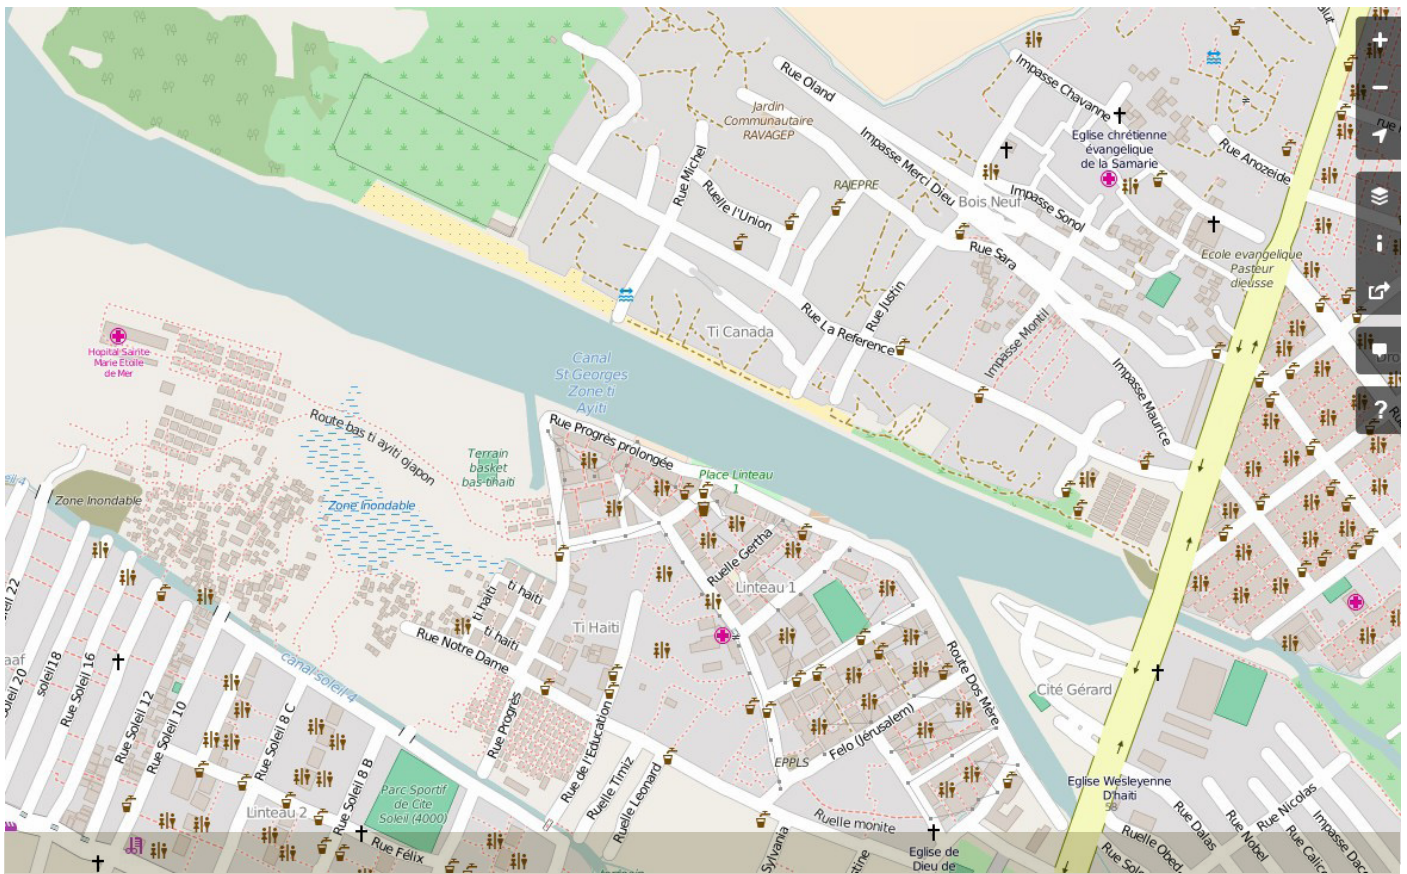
Rue Oland
Jardin Communautaire RAVAGEP
Impasse Chavanne
Eglise chrétienne évangelique de la Samarie
Rue Anozeide
Impasse Merci Dieu
Bois Neuf
Impasse Sonol
Rue Michel
Ruelle l'Union
RAJEPRE
Rue Sara
Ecole evangelique Pasteur dieusse
Rue Justin
Rue La Reference
Impasse Montil
Impasse Maurice
Ti Canada
Canal St Georges Zone ti Ayiti
Hopital Sainte Marie Etoile de Mer
Route bas ti ayiti ojapon
Terrain basket bas-tihaiti
Rue Progrès prolongée
Place Linteau 1
Zone Inondable
Zone Inondable
Ruelle Gertha
Linteau 1
ti haiti
ti haiti
ti haiti
Ti Haiti
Rue Notre Dame
canal soleil 4
Route Dos Mère
Cité Gérard
Rue Soleil 22
Soleil 20
soleil18
Rue Soleil 16
Rue Soleil 12
Rue Soleil 10
Rue Soleil 8 C
Rue Soleil 8 B
Parc Sportif de Cite Soleil (4000)
Linteau 2
Rue Progrès
Rue de l'Education
Ruelle Timiz
Ruelle Leonard
EPPLS
Felo (Jérusalem)
Eglise Wesleyenne D'haiti
Rue Dalas
Rue Nobel
Rue Nicolas
Ruelle Obed
Ruelle monite
Rue Félix
Sylvania
Eglise de Dieu de
Rue Sol